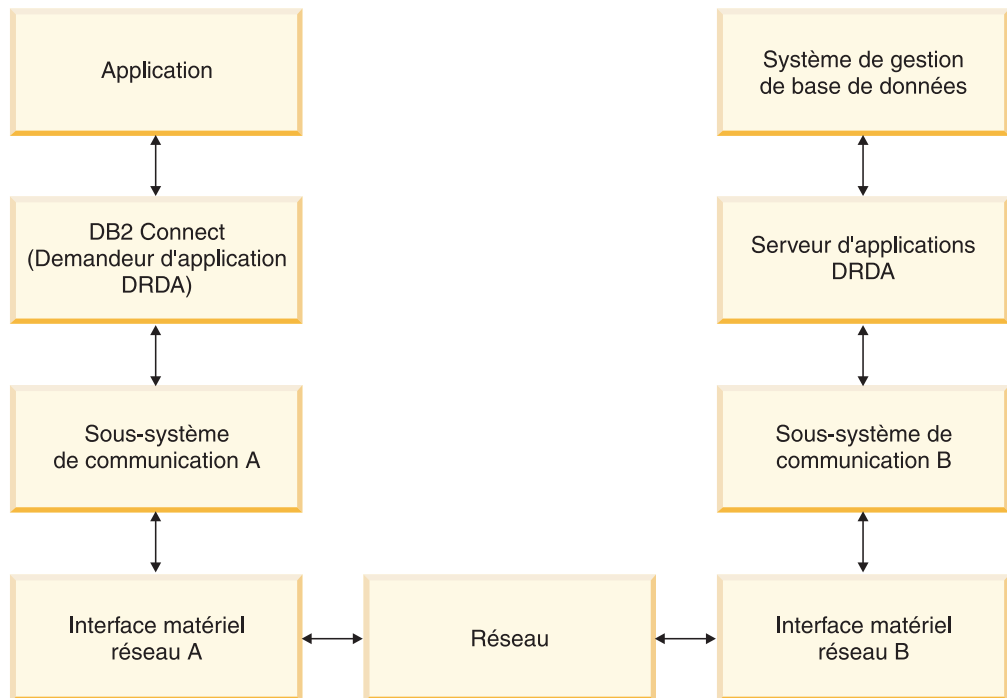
Application

DB2 Connect (Demandeur d'application DRDA)

Sous-système de communication A

Interface matériel réseau A

Réseau

Système de gestion de base de données

Serveur d'applications DRDA

Sous-système de communication B

Interface matériel réseau B